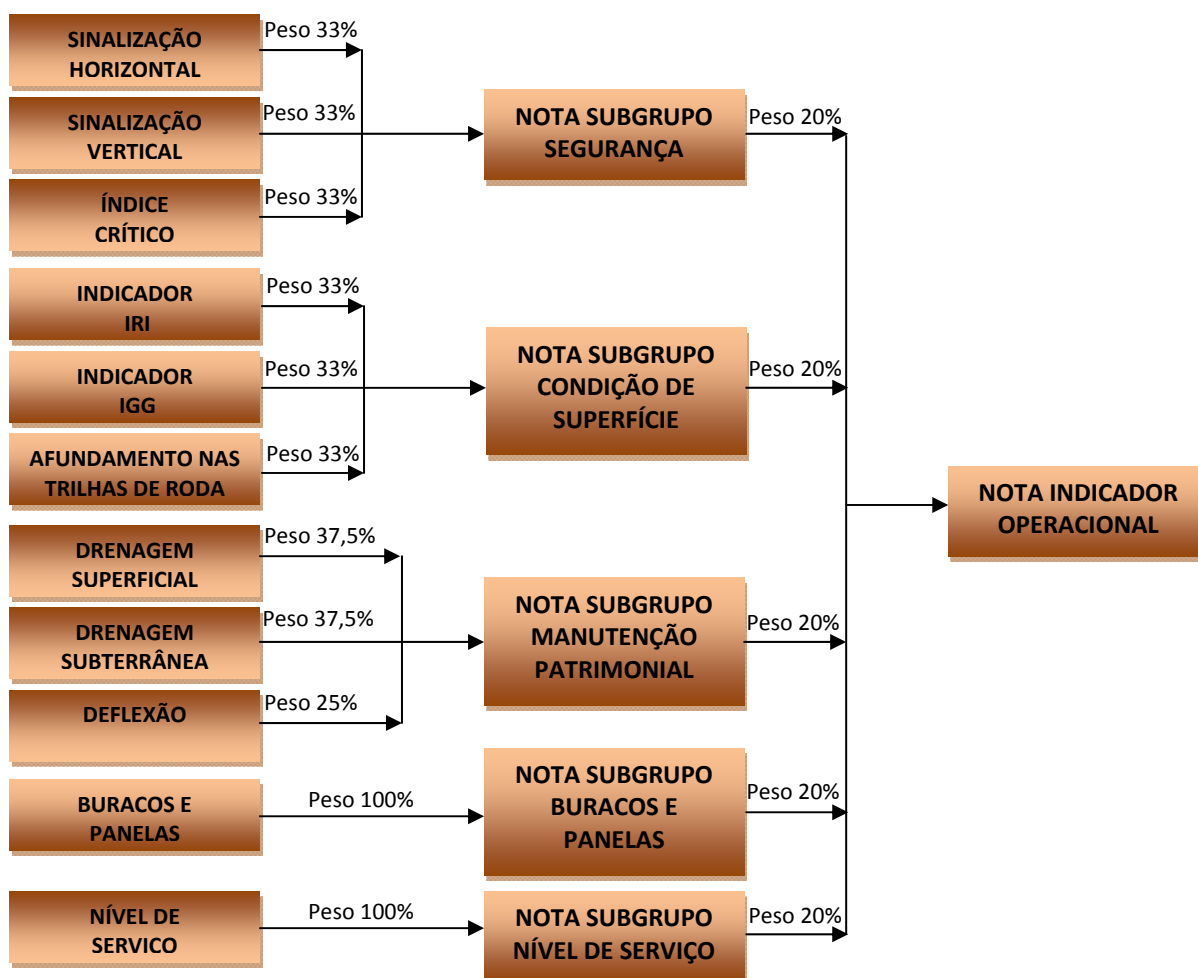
SINALIZAÇÃO HORIZONTAL
Peso 33%

SINALIZAÇÃO VERTICAL
Peso 33%

ÍNDICE CRÍTICO
Peso 33%

NOTA SUBGRUPO SEGURANÇA
Peso 20%

INDICADOR IRI
Peso 33%

INDICADOR IGG
Peso 33%

AFUNDAMENTO NAS TRILHAS DE RODA
Peso 33%

NOTA SUBGRUPO CONDIÇÃO DE SUPERFÍCIE
Peso 20%

NOTA INDICADOR OPERACIONAL

DRENAGEM SUPERFICIAL
Peso 37,5%

DRENAGEM SUBTERRÂNEA
Peso 37,5%

DEFLEXÃO
Peso 25%

NOTA SUBGRUPO MANUTENÇÃO PATRIMONIAL
Peso 20%

BURACOS E PANELAS
Peso 100%

NOTA SUBGRUPO BURACOS E PANELAS
Peso 20%

NÍVEL DE SERVICO
Peso 100%

NOTA SUBGRUPO NÍVEL DE SERVIÇO
Peso 20%